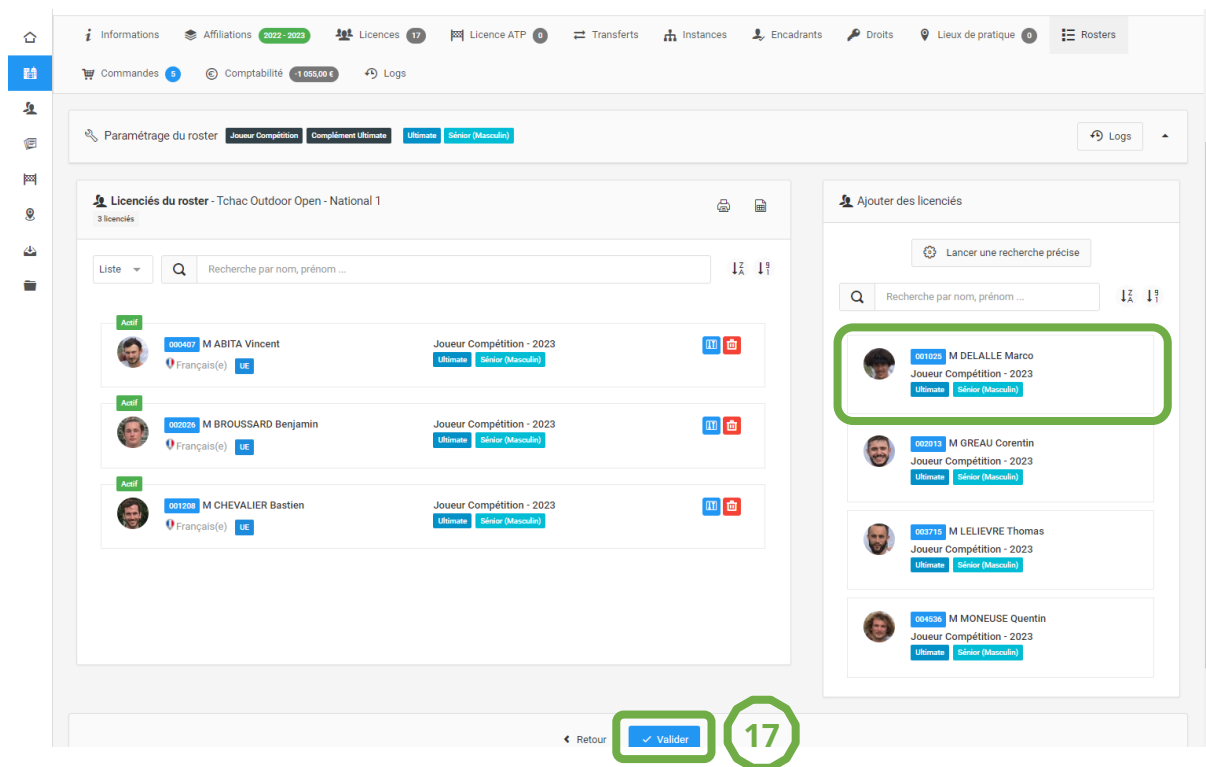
Informations Affiliations 2022 - 2023 Licences 17 Licence ATP 0 Transferts Instances Encadrants Droits Lieux de pratique 0 Rosters

Commandes 5 Comptabilité -1 055,00 € Logs

Paramétrage du roster Joueur Compétition Complément Ultimate Ultimate Sénior (Masculin)

Logs

Licenciés du roster - Tchac Outdoor Open - National 1
3 licenciés

Liste

Recherche par nom, prénom ...

Actif
000407 M ABITA Vincent
Français(e) UE
Joueur Compétition - 2023
Ultimate Sénior (Masculin)

Actif
002026 M BROUSSARD Benjamin
Français(e) UE
Joueur Compétition - 2023
Ultimate Sénior (Masculin)

Actif
001208 M CHEVALIER Bastien
Français(e) UE
Joueur Compétition - 2023
Ultimate Sénior (Masculin)

Ajouter des licenciés

Lancer une recherche précise

Recherche par nom, prénom ...

001025 M DELALLE Marco
Joueur Compétition - 2023
Ultimate Sénior (Masculin)

002013 M GREAU Corentin
Joueur Compétition - 2023
Ultimate Sénior (Masculin)

003715 M LELIEVRE Thomas
Joueur Compétition - 2023
Ultimate Sénior (Masculin)

004536 M MONEUSE Quentin
Joueur Compétition - 2023
Ultimate Sénior (Masculin)

Retour Valider

17